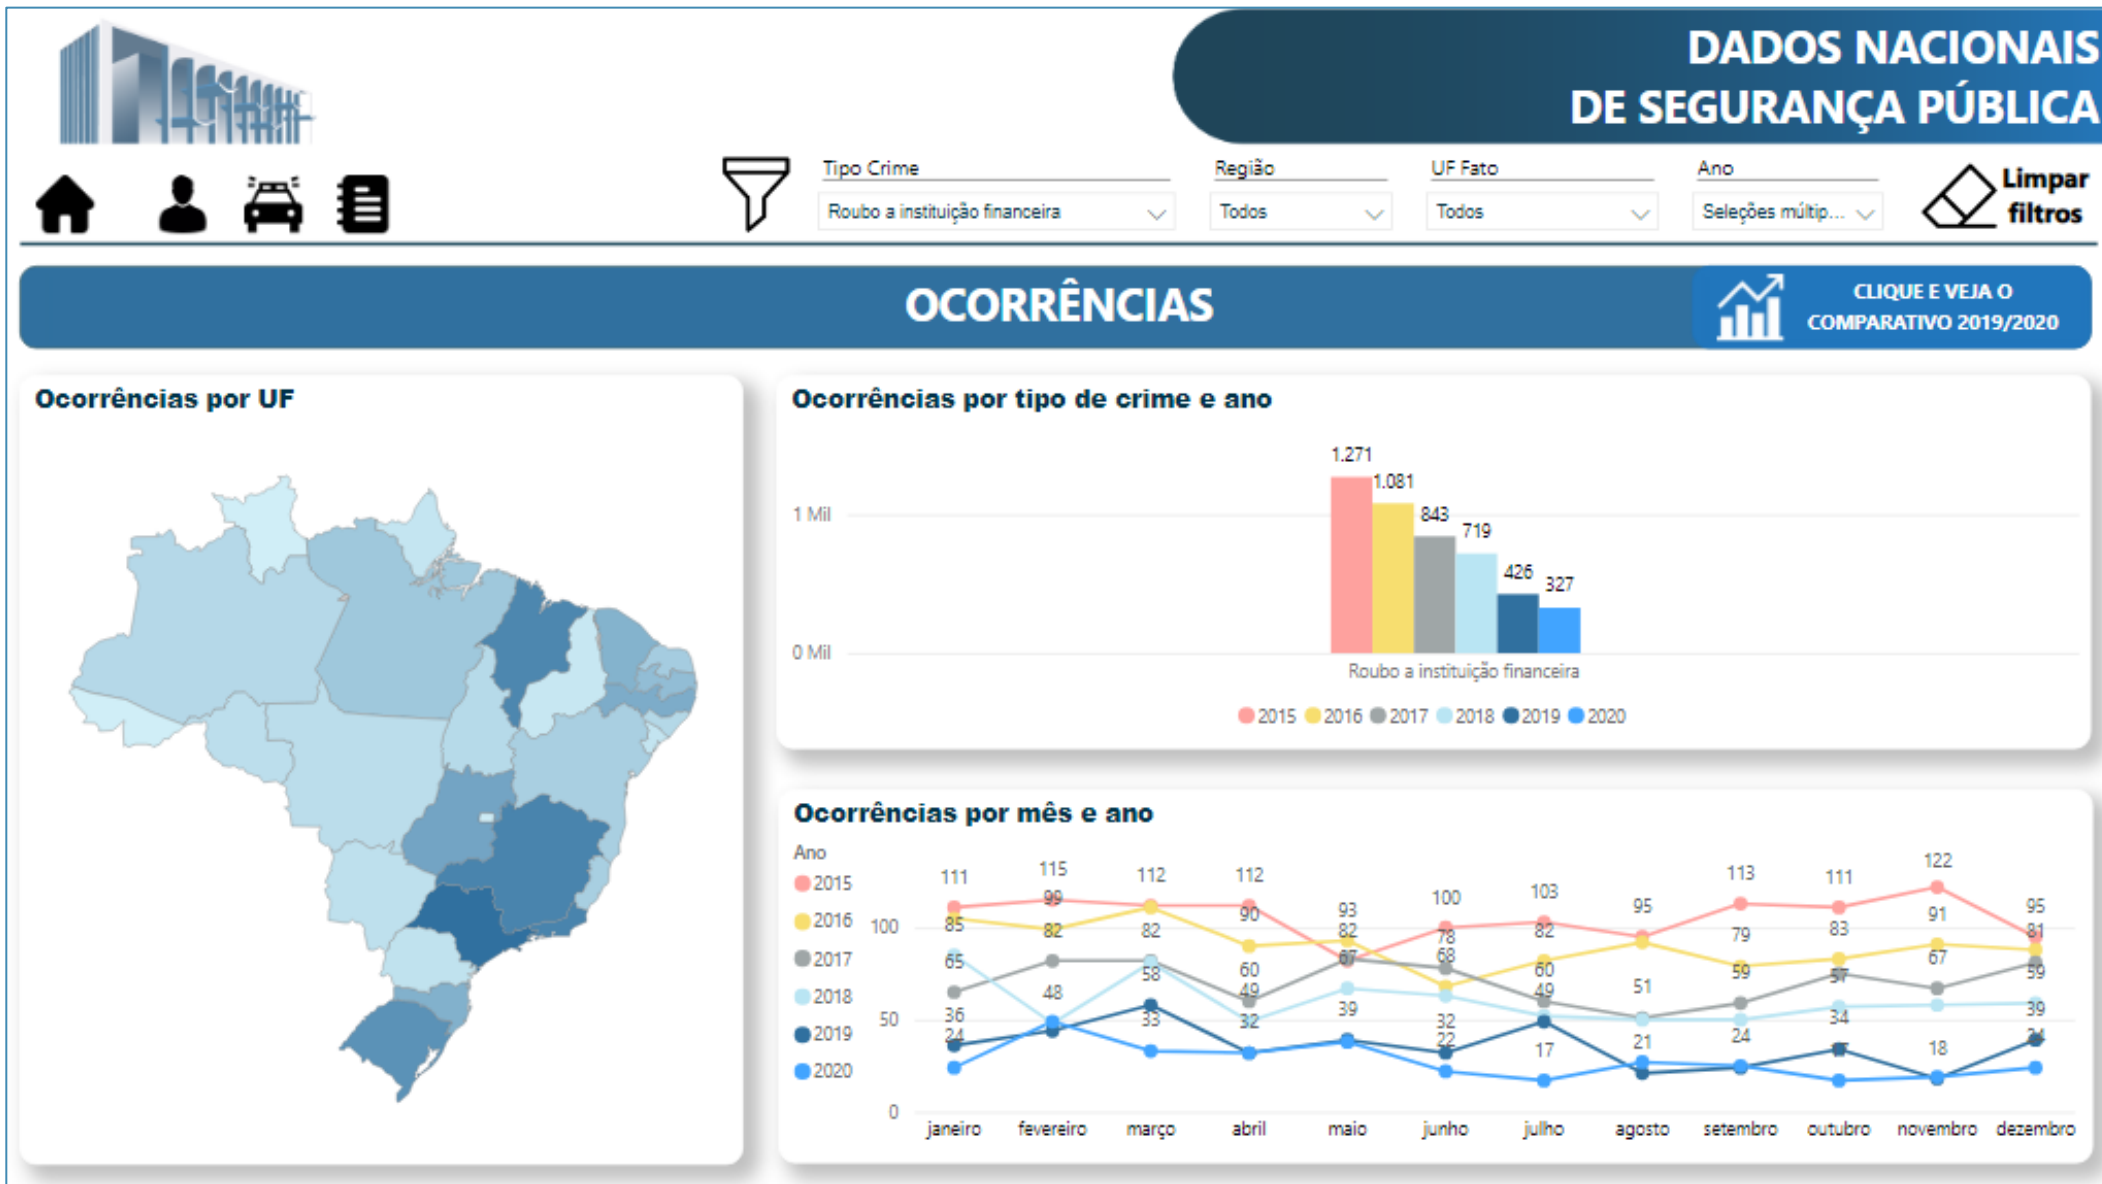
DADOS NACIONAIS
DE SEGURANÇA PÚBLICA

Tipo Crime
Roubo a instituição financeira
Região
Todos
UF Fato
Todos
Ano
Seleções múltip...
Limpar filtros

OCORRÊNCIAS

CLIQUE E VEJA O COMPARATIVO 2019/2020

Ocorrências por UF

Ocorrências por tipo de crime e ano

1 Mil
0 Mil
1.271
1.081
843
719
426
327
Roubo a instituição financeira
2015 2016 2017 2018 2019 2020

Ocorrências por mês e ano

Ano
2015
2016
2017
2018
2019
2020

100
50
0

111 115 112 112 93 100 103 95 113 111 122 95
85 99 82 90 82 78 82 79 83 91 81
65 82 58 60 67 68 60 51 59 57 67 59
48 49 49 39
36 33 32 39 32 49 24 34 39
24 32 22 17 21 18 24

janeiro fevereiro março abril maio junho julho agosto setembro outubro novembro dezembro